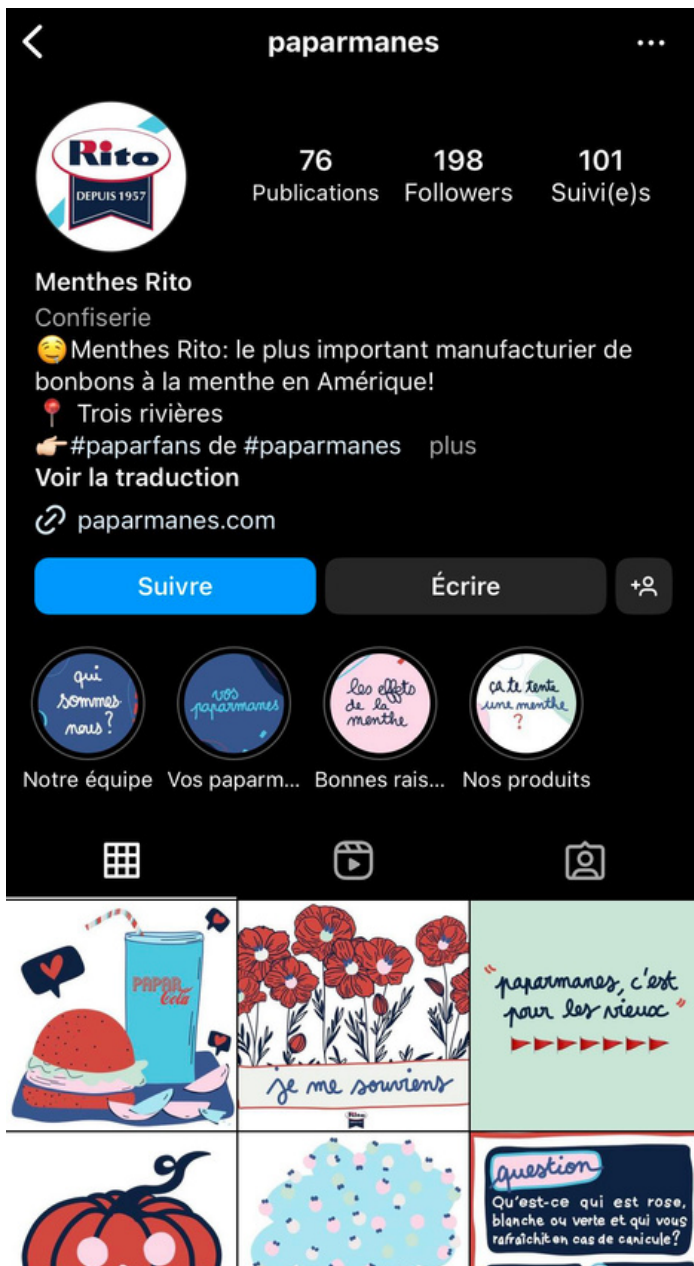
paparmanes

Rito
DEPUIS 1957

76
Publications

198
Followers

101
Suivi(e)s

Menthes Rito
Confiserie
☺️Menthes Rito: le plus important manufacturier de bonbons à la menthe en Amérique!
📍 Trois rivières
👉#paparfans de #paparmanes plus
Voir la traduction
paparmanes.com

Suivre
Écrire

qui sommes nous?
Notre équipe

vos paparmanes
Vos paparm...

les effets de la menthe
Bonnes rais...

ça te tente une menthe ?
Nos produits

PAPAR Cola

je me souviens
Rito

"paparmanes, c'est pour les vieux"

question
Qu'est-ce qui est rose, blanche ou verte et qui vous rafraîchit en cas de canicule?